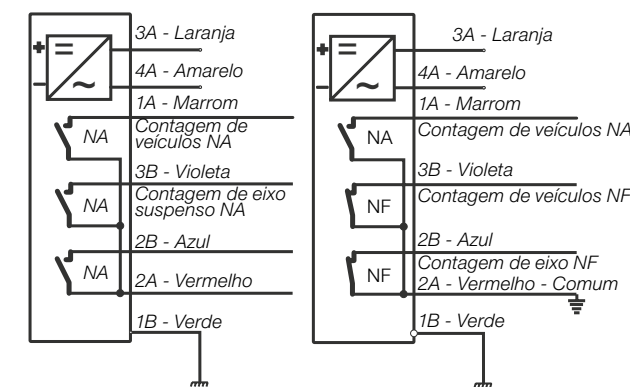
+
=
~
–
3A - Laranja
4A - Amarelo
1A - Marrom
NA
Contagem de veículos NA
3B - Violeta
NA
Contagem de eixo suspenso NA
2B - Azul
NA
2A - Vermelho
1B - Verde

+
=
~
–
3A - Laranja
4A - Amarelo
1A - Marrom
NA
Contagem de veículos NA
3B - Violeta
NF
Contagem de veículos NF
2B - Azul
NF
Contagem de eixo NF
2A - Vermelho - Comum
1B - Verde